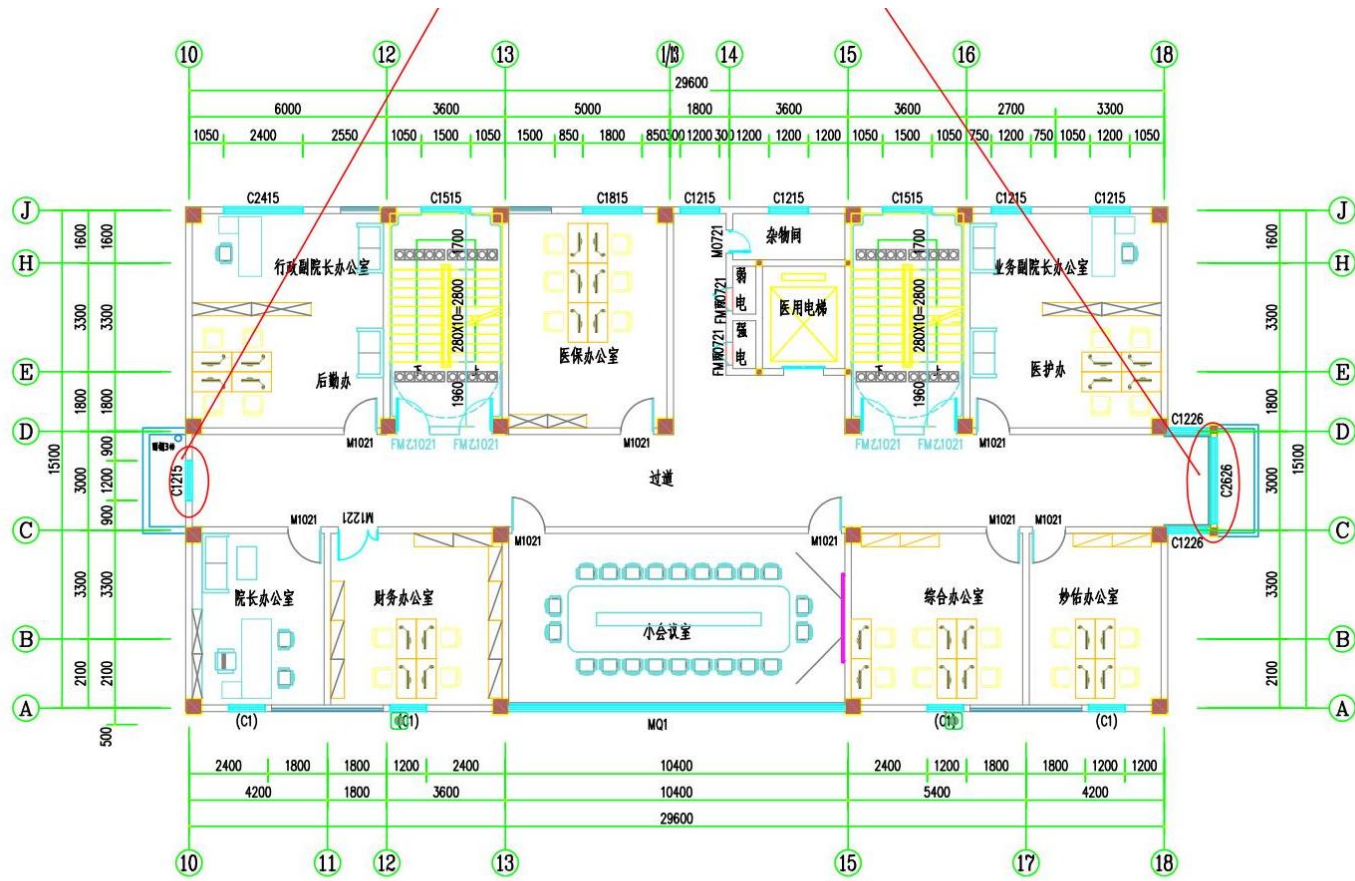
10 12 13 1/13 14 15 16 18

29600

6000 3600 5000 1800 3600 3600 2700 3300

1050 2400 2550 1050 1500 1050 1500 850 1800 850 300 1200 300 1200 1200 1200 1050 1500 1050 750 1200 750 1050 1200 1050

C2415 C1515 C1815 C1215 C1215 C1515 C1215 C1215

J H E D C B A

1600 1600 3300 3300 1800 1800 900 1200 900 3000 15100 3300 3300 2100 2100 500

1600 3300 1800 3000 15100 3300 2100

行政副院长办公室

1700

280X10=2800

1960

后勤办

医保办公室

M0721

杂物间

弱电

强电

FM丙0721 FM丙0721

医用电梯

1700

280X10=2800

1960

业务副院长办公室

医护办

M1021 FM乙1021 FM乙1021 M1021 FM乙1021 FM乙1021 M1021

C1226

C1215

过道

C2626

C1226

M1021 M1221 M1021 M1021 M1021 M1021

院长办公室

财务办公室

小会议室

综合办公室

炒佑办公室

(C1) (C1) MQ1 (C1) (C1)

2400 1800 1800 1200 2400 10400 2400 1200 1800 1800 1200 1200

4200 1800 3600 10400 5400 4200

29600

10 11 12 13 15 17 18